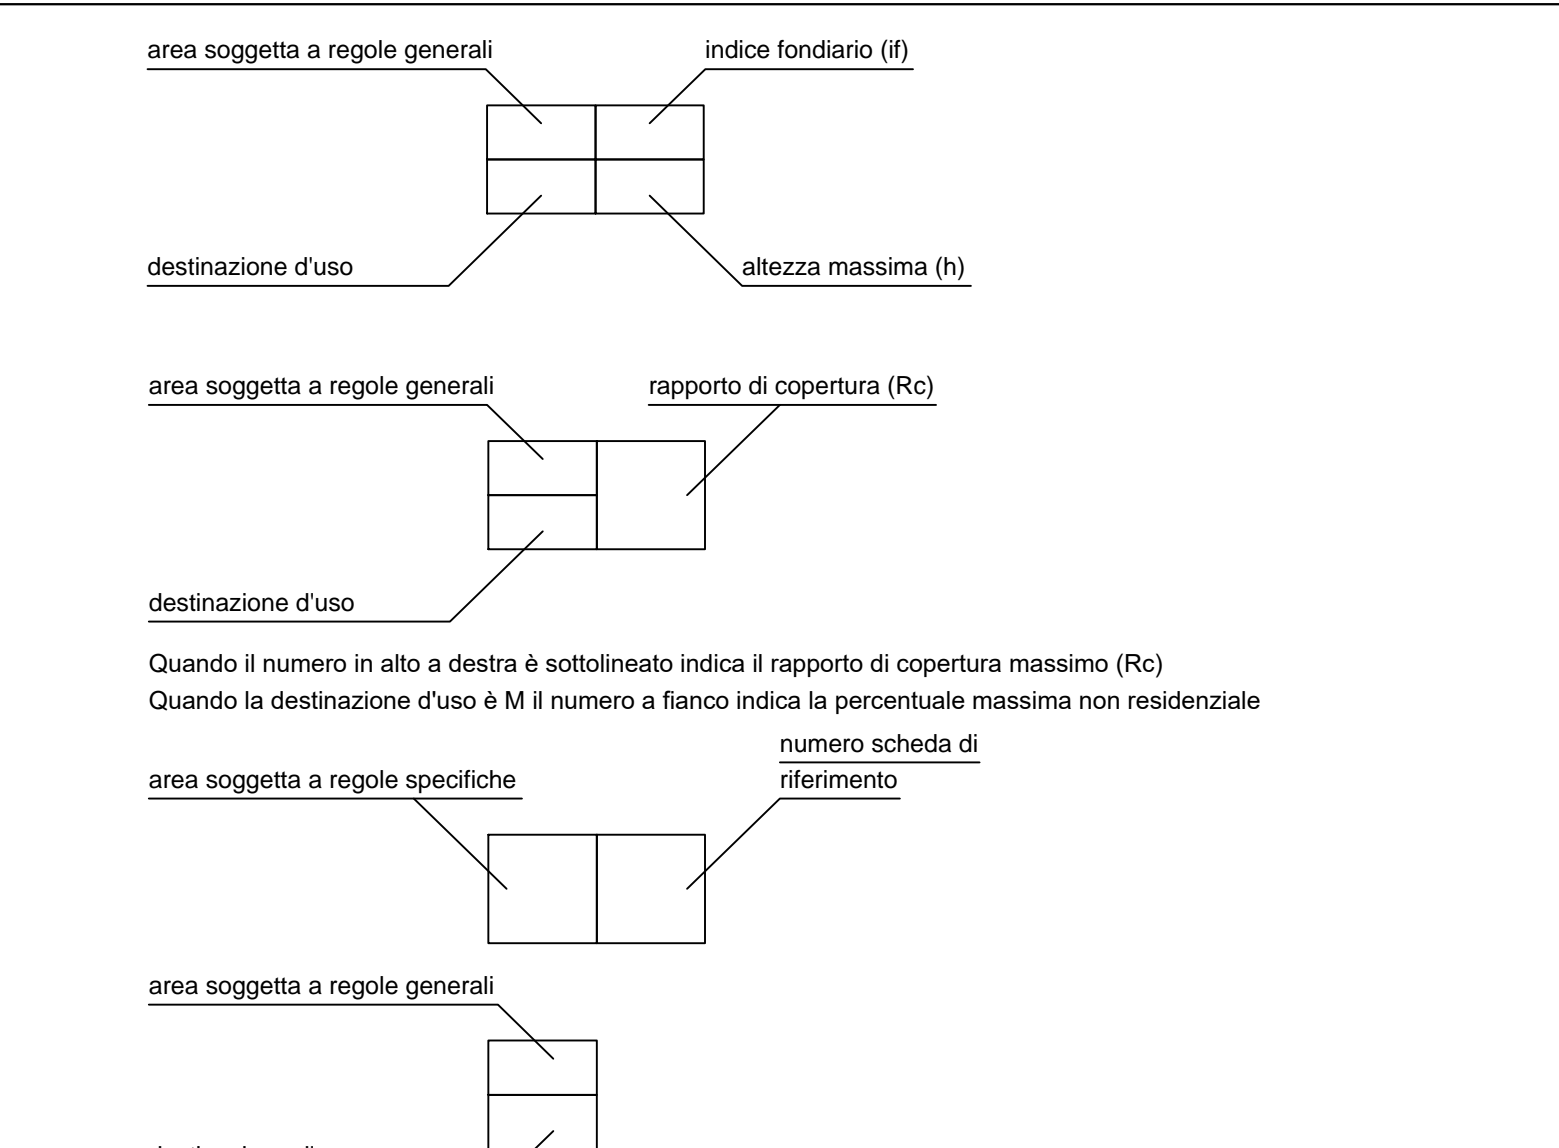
area soggetta a regole generali

indice fondiario (if)

destinazione d'uso

altezza massima (h)

area soggetta a regole generali

rapporto di copertura (Rc)

destinazione d'uso

Quando il numero in alto a destra è sottolineato indica il rapporto di copertura massimo (Rc)
Quando la destinazione d'uso è M il numero a fianco indica la percentuale massima non residenziale

area soggetta a regole specifiche

numero scheda di riferimento

area soggetta a regole generali

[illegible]